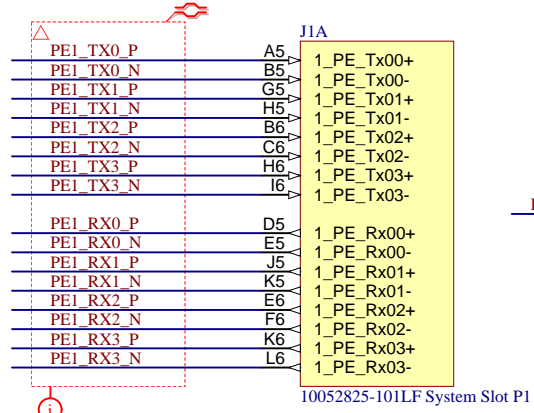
J1A

PE1_TX0_P A5 1_PE_Tx00+
PE1_TX0_N B5 1_PE_Tx00-
PE1_TX1_P G5 1_PE_Tx01+
PE1_TX1_N H5 1_PE_Tx01-
PE1_TX2_P B6 1_PE_Tx02+
PE1_TX2_N C6 1_PE_Tx02-
PE1_TX3_P H6 1_PE_Tx03+
PE1_TX3_N I6 1_PE_Tx03-

PE1_RX0_P D5 1_PE_Rx00+
PE1_RX0_N E5 1_PE_Rx00-
PE1_RX1_P J5 1_PE_Rx01+
PE1_RX1_N K5 1_PE_Rx01-
PE1_RX2_P E6 1_PE_Rx02+
PE1_RX2_N F6 1_PE_Rx02-
PE1_RX3_P K6 1_PE_Rx03+
PE1_RX3_N L6 1_PE_Rx03-

10052825-101LF System Slot P1